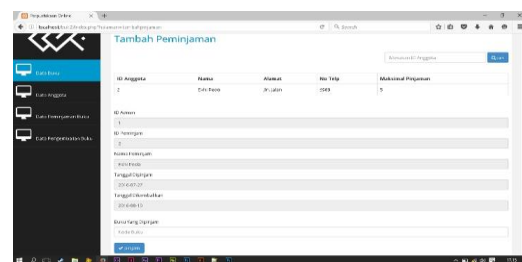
Perpustakaan Online

localhost/perpustakaan/peminjaman/tambahpeminjaman

Search

Tambah Peminjaman

Data Buku

Data Anggota

Data Peminjaman Buku

Data Pengembalian Buku

Masukan ID Anggota

Cari

| ID Anggota | Nama | Alamat | No Telp | Maksimal Pinjaman |
|---|---|---|---|---|
| 2 | Evhi Fauzi | Jl. Jalan | 0989 | 5 |

ID Admin

1

ID Peminjam

2

Nama Peminjam

Evhi Fauzi

Tanggal Dipinjam

2016-07-27

Tanggal Kembalikan

2016-08-13

Buku Yang Dipinjam

Pilih Buku

Simpan